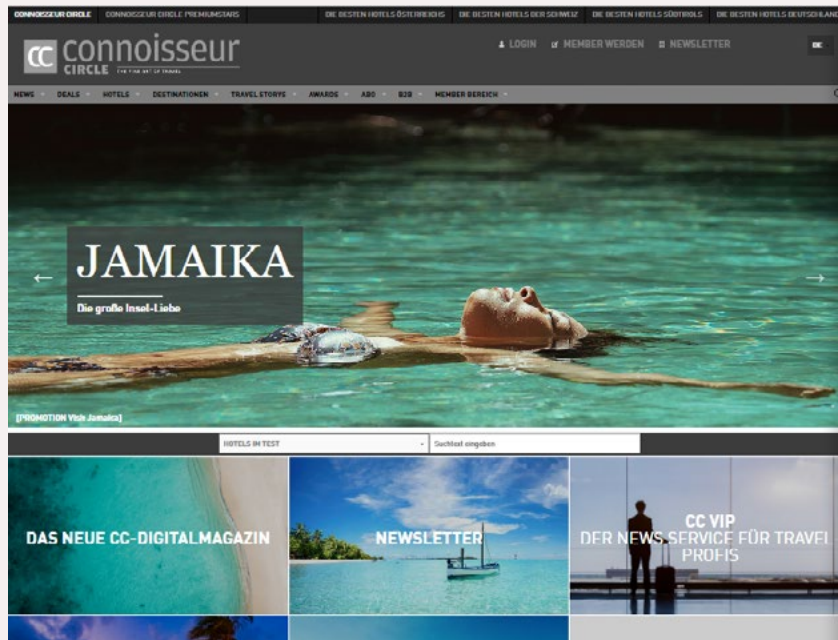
CONNOISSEUR CIRCLE   CONNOISSEUR CIRCLE PREMIUMSTARS   DIE BESTEN HOTELS ÖSTERREICHS   DIE BESTEN HOTELS DER SCHWEIZ   DIE BESTEN HOTELS SÜDTIROLS   DIE BESTEN HOTELS DEUTSCHLAND

CC connoisseur CIRCLE THE FINE ART OF TRAVEL

LOGIN   MEMBER WERDEN   NEWSLETTER   DE

NEWS   DEALS   HOTELS   DESTINATIONEN   TRAVEL STORYS   AWARDS   ABO   B2B   MEMBER BEREICH

JAMAIKA

Die große Insel-Liebe

[PROMOTION Visit Jamaica]

HOTELS IM TEST   Suchtext eingeben

DAS NEUE CC-DIGITALMAGAZIN

NEWSLETTER

CC VIP
DER NEWS SERVICE FÜR TRAVEL PROFIS